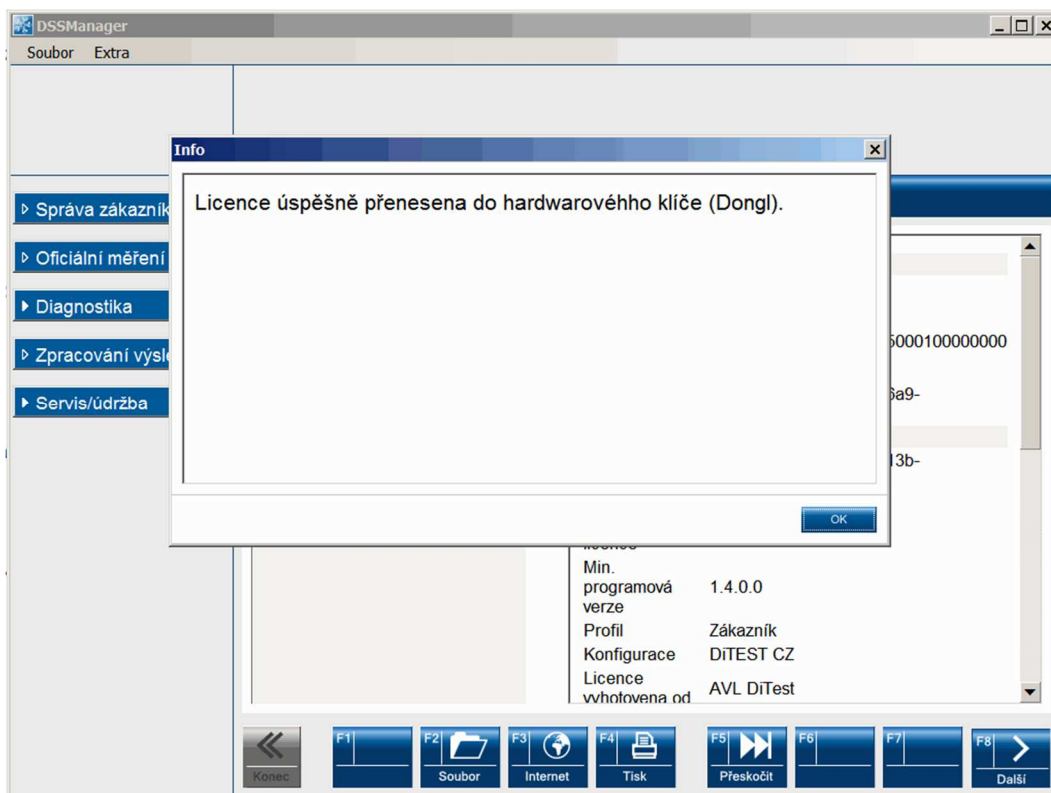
DSSManager

Soubor Extra

Info

Licence úspěšně přenesena do hardwarovéhho klíče (Dongl).

OK

Správa zákazník

Oficiální měření

Diagnostika

Zpracování výsl

Servis/údržba

5000100000000

6a9-

13b-

| Min. programová verze | 1.4.0.0 |
|---|---|
| Profil | Zákazník |
| Konfigurace | DiTEST CZ |
| Licence vyhotovena od | AVL DiTest |

Konec

F1

F2 Soubor

F3 Internet

F4 Tisk

F5 Přeskočit

F6

F7

F8 Další